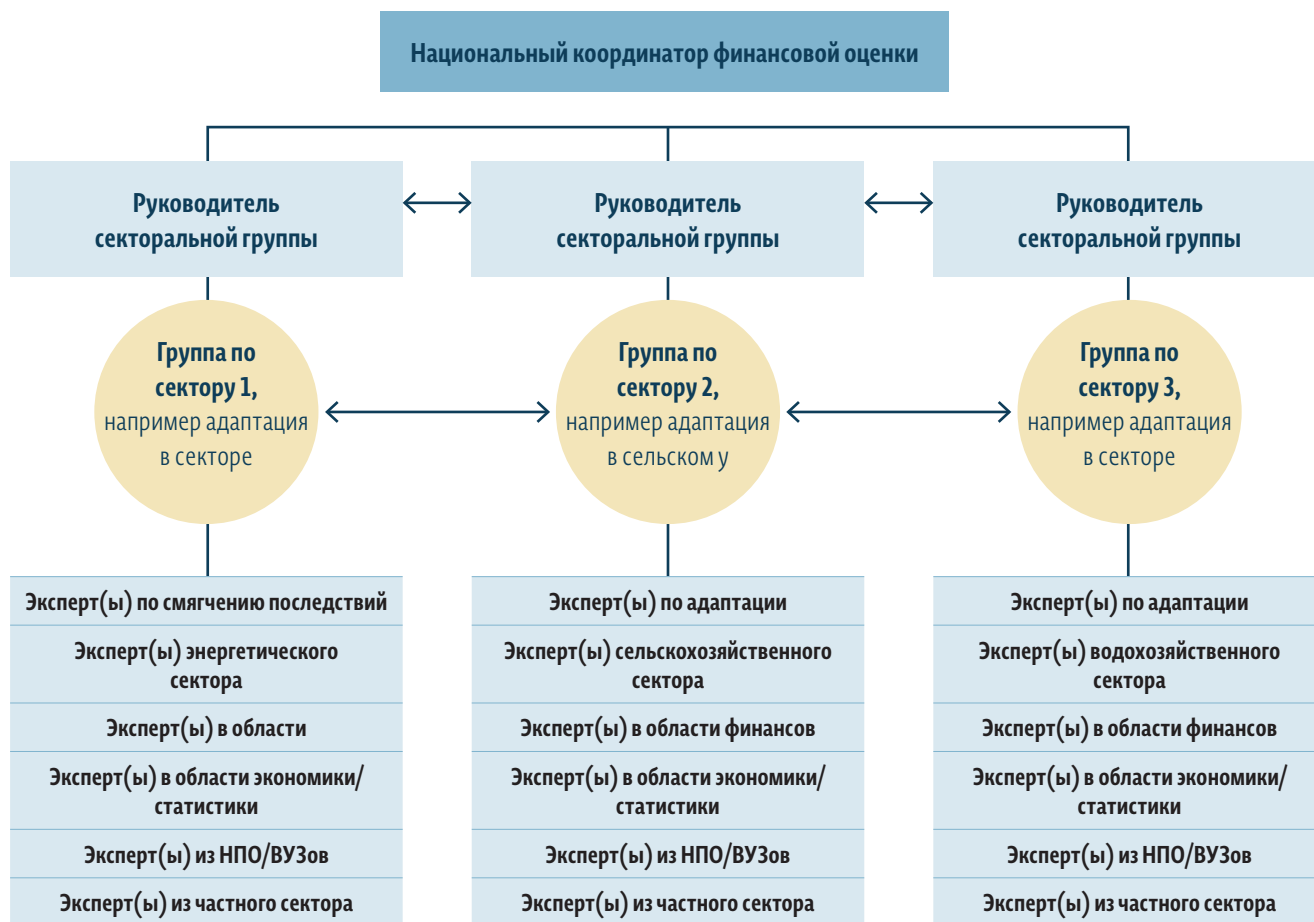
Национальный координатор финансовой оценки

Руководитель секторальной группы

Руководитель секторальной группы

Руководитель секторальной группы

Группа по сектору 1, например адаптация в секторе

Группа по сектору 2, например адаптация в сельском у

Группа по сектору 3, например адаптация в секторе

Эксперт(ы) по смягчению последствий
Эксперт(ы) энергетического сектора
Эксперт(ы) в области
Эксперт(ы) в области экономики/статистики
Эксперт(ы) из НПО/ВУЗов
Эксперт(ы) из частного сектора

Эксперт(ы) по адаптации
Эксперт(ы) сельскохозяйственного сектора
Эксперт(ы) в области финансов
Эксперт(ы) в области экономики/статистики
Эксперт(ы) из НПО/ВУЗов
Эксперт(ы) из частного сектора

Эксперт(ы) по адаптации
Эксперт(ы) водохозяйственного сектора
Эксперт(ы) в области финансов
Эксперт(ы) в области экономики/статистики
Эксперт(ы) из НПО/ВУЗов
Эксперт(ы) из частного сектора